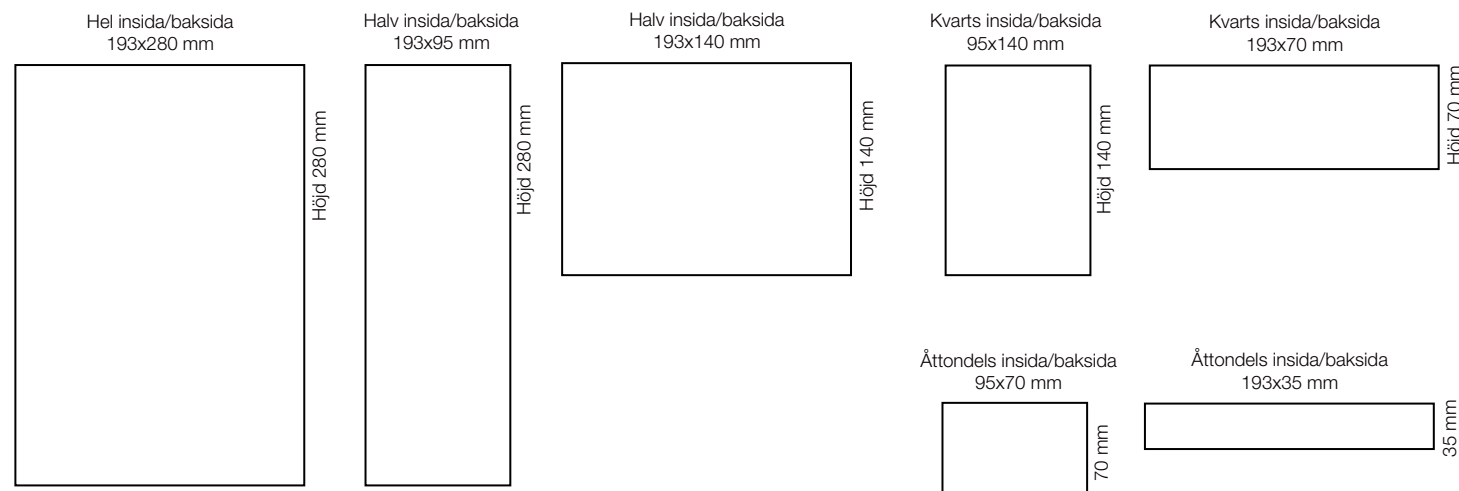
Hel insida/baksida
193x280 mm

Höjd 280 mm

Halv insida/baksida
193x95 mm

Höjd 280 mm

Halv insida/baksida
193x140 mm

Höjd 140 mm

Kvarts insida/baksida
95x140 mm

Höjd 140 mm

Kvarts insida/baksida
193x70 mm

Höjd 70 mm

Åttondels insida/baksida
95x70 mm

70 mm

Åttondels insida/baksida
193x35 mm

35 mm